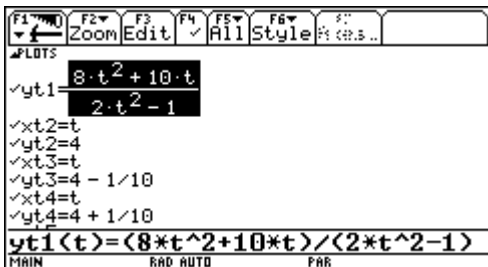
F1 F2▾ Zoom F3 Edit F4 ✓ F5▾ All F6▾ Style F7 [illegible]
PLOTS
✓yt1=$\frac{8\cdot t^2+10\cdot t}{2\cdot t^2-1}$
✓xt2=t
✓yt2=4
✓xt3=t
✓yt3=4 − 1/10
✓xt4=t
✓yt4=4 + 1/10
yt1(t)=(8*t^2+10*t)/(2*t^2-1)
MAIN RAD AUTO PAR